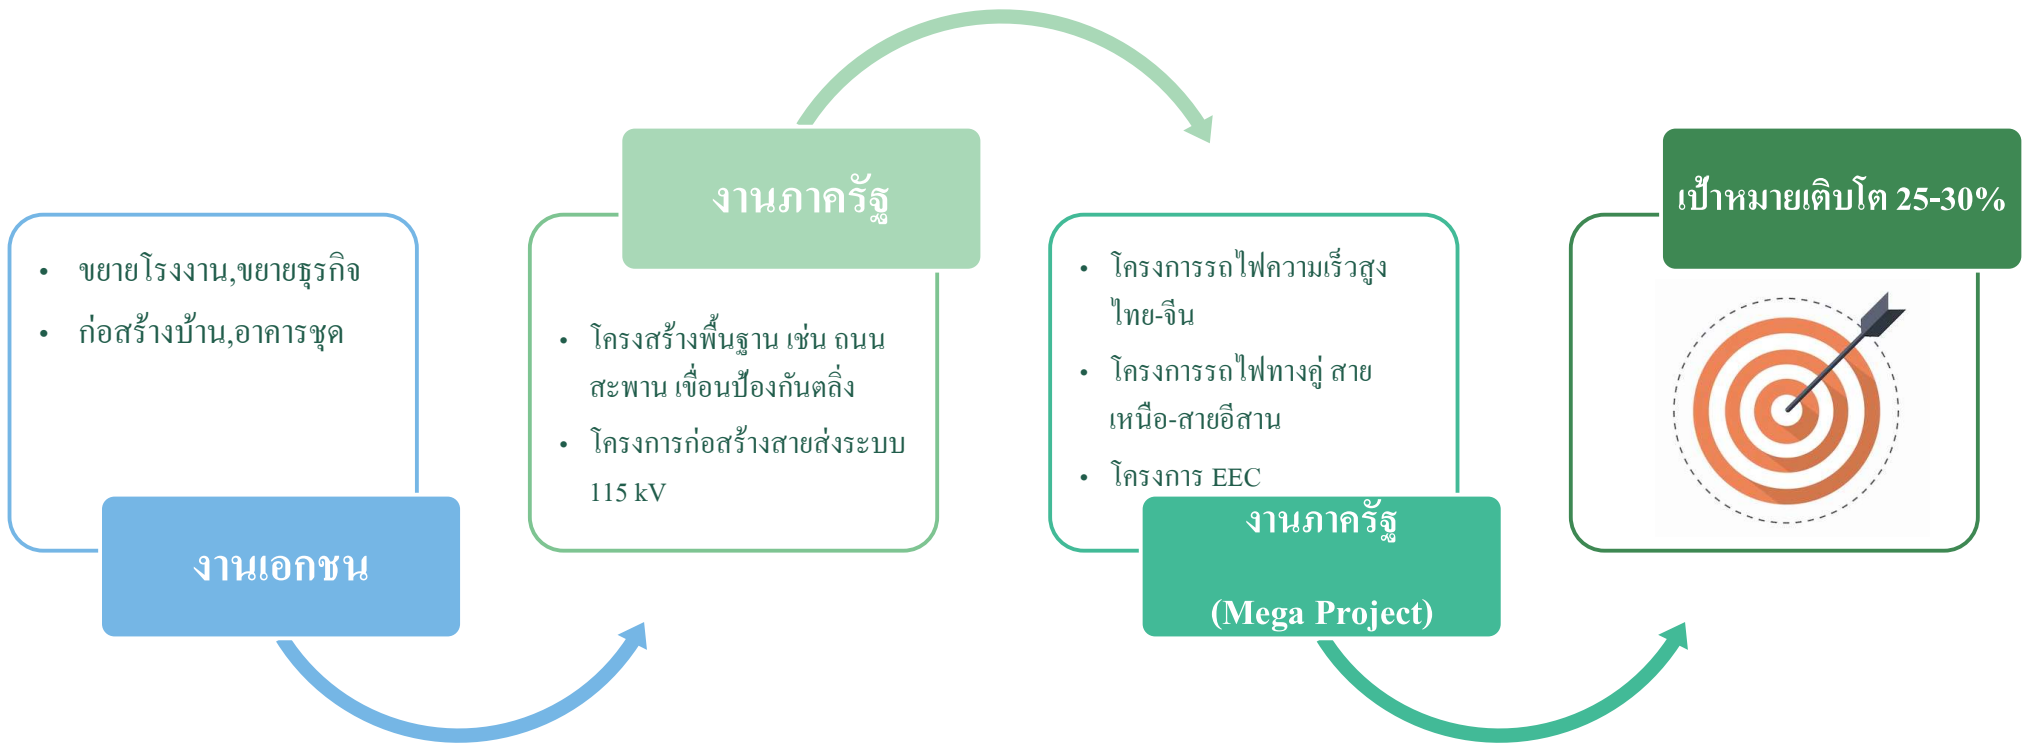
• ขยายโรงงาน,ขยายธุรกิจ
• ก่อสร้างบ้าน,อาคารชุด

งานเอกชน

งานภาครัฐ

• โครงสร้างพื้นฐาน เช่น ถนน สะพาน เขื่อนป้องกันตลิ่ง
• โครงการก่อสร้างสายส่งระบบ 115 kV

• โครงการรถไฟความเร็วสูง ไทย-จีน
• โครงการรถไฟทางคู่ สายเหนือ-สายอีสาน
• โครงการ EEC

งานภาครัฐ

(Mega Project)

เป้าหมายเติบโต 25-30%